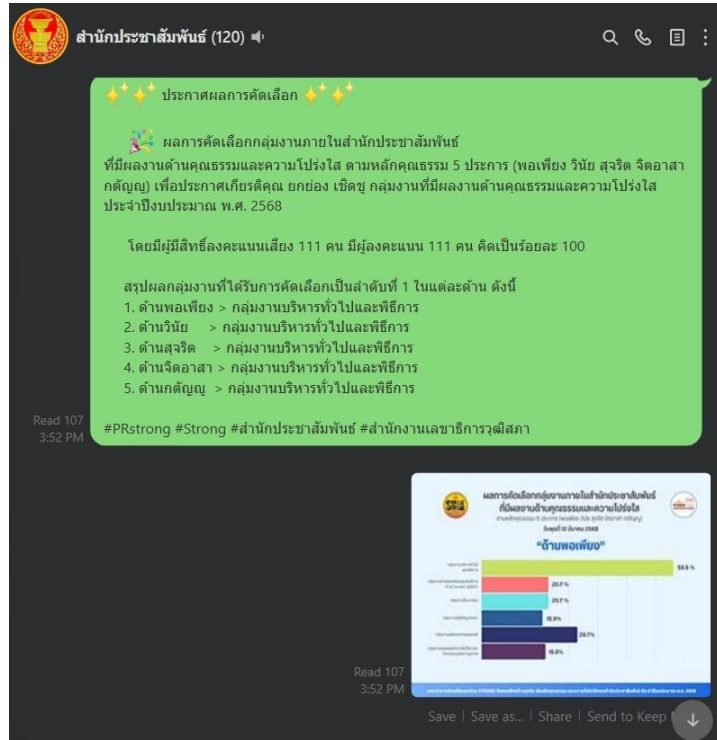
สำนักประชาสัมพันธ์ (120)

✨✨ ประกาศผลการคัดเลือก ✨✨

🎉 ผลการคัดเลือกกลุ่มงานภายในสำนักประชาสัมพันธ์ ที่มีผลงานด้านคุณธรรมและความโปร่งใส ตามหลักคุณธรรม 5 ประการ (พอเพียง วินัย สุจริต จิตอาสา กตัญญู) เพื่อประกาศเกียรติคุณ ยกย่อง เชิดชู กลุ่มงานที่มีผลงานด้านคุณธรรมและความโปร่งใส ประจำปีงบประมาณ พ.ศ. 2568

โดยมีผู้มีสิทธิ์ลงคะแนนเสียง 111 คน มีผู้ลงคะแนน 111 คน คิดเป็นร้อยละ 100

สรุปผลกลุ่มงานที่ได้รับการคัดเลือกเป็นลำดับที่ 1 ในแต่ละด้าน ดังนี้
1. ด้านพอเพียง > กลุ่มงานบริหารทั่วไปและพิธีการ
2. ด้านวินัย > กลุ่มงานบริหารทั่วไปและพิธีการ
3. ด้านสุจริต > กลุ่มงานบริหารทั่วไปและพิธีการ
4. ด้านจิตอาสา > กลุ่มงานบริหารทั่วไปและพิธีการ
5. ด้านกตัญญู > กลุ่มงานบริหารทั่วไปและพิธีการ

#PRstrong #Strong #สำนักประชาสัมพันธ์ #สำนักงานเลขาธิการวุฒิสภา

Read 107
3:52 PM

ผลการคัดเลือกกลุ่มงานภายในสำนักประชาสัมพันธ์ ที่มีผลงานด้านคุณธรรมและความโปร่งใส
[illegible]
"ด้านพอเพียง"
59.5 %
20.7 %
20.7 %
18.9%
29.7%
18.8%
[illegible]

Read 107
3:52 PM

Save | Save as... | Share | Send to Keep